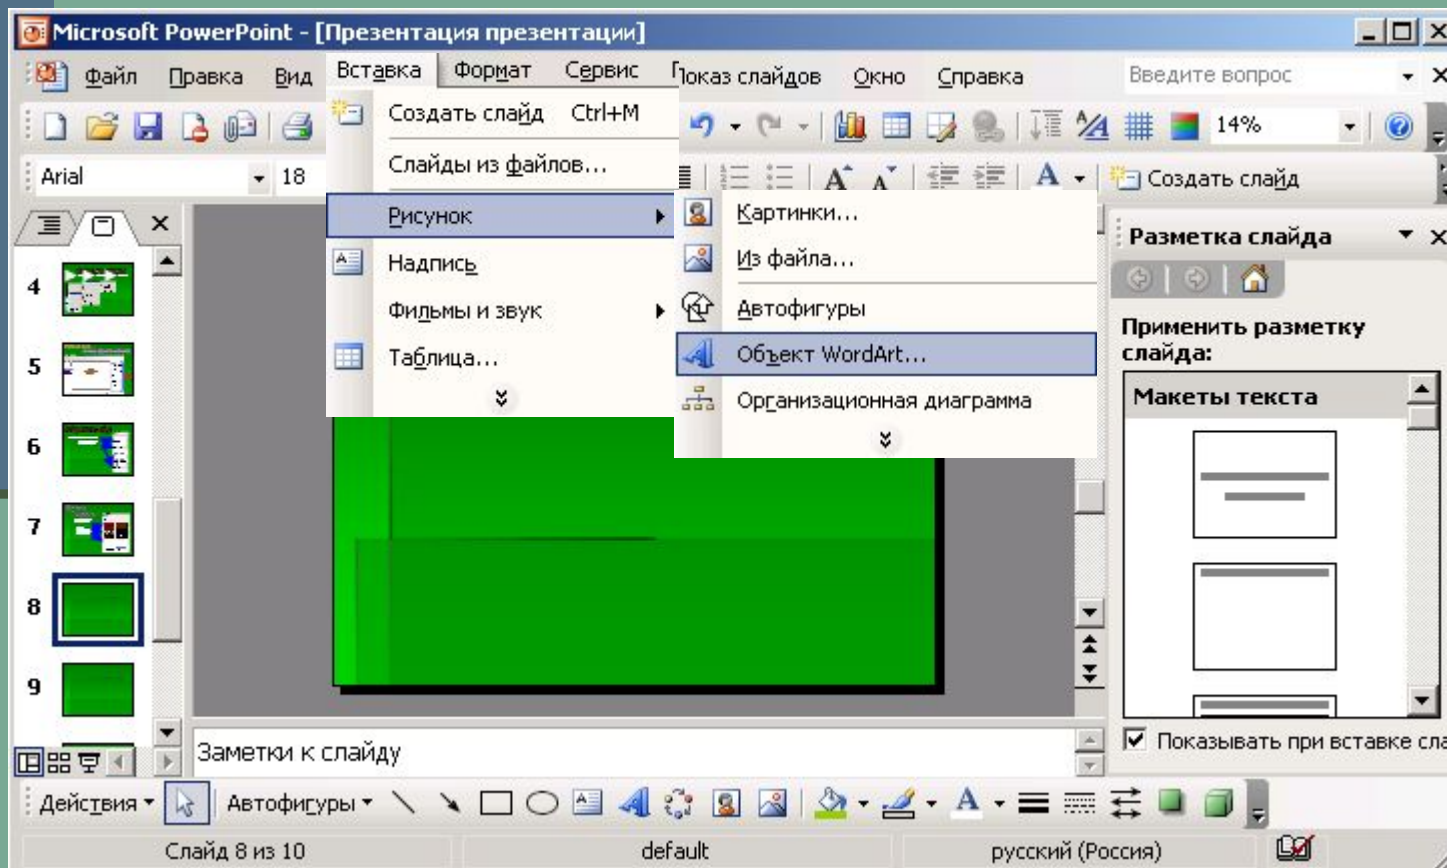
Microsoft PowerPoint - [Презентация презентации]

Файл Правка Вид Вставка Формат Сервис Показ слайдов Окно Справка

Введите вопрос

Arial 18

14%

Создать слайд

Создать слайд Ctrl+M
Слайды из файлов...
Рисунок
Надпись
Фильмы и звук
Таблица...

Картинки...
Из файла...
Автофигуры
Объект WordArt...
Организационная диаграмма

Разметка слайда

Применить разметку слайда:

Макеты текста

Показывать при вставке сла

4
5
6
7
8
9

Заметки к слайду

Действия Автофигуры

Слайд 8 из 10 default русский (Россия)